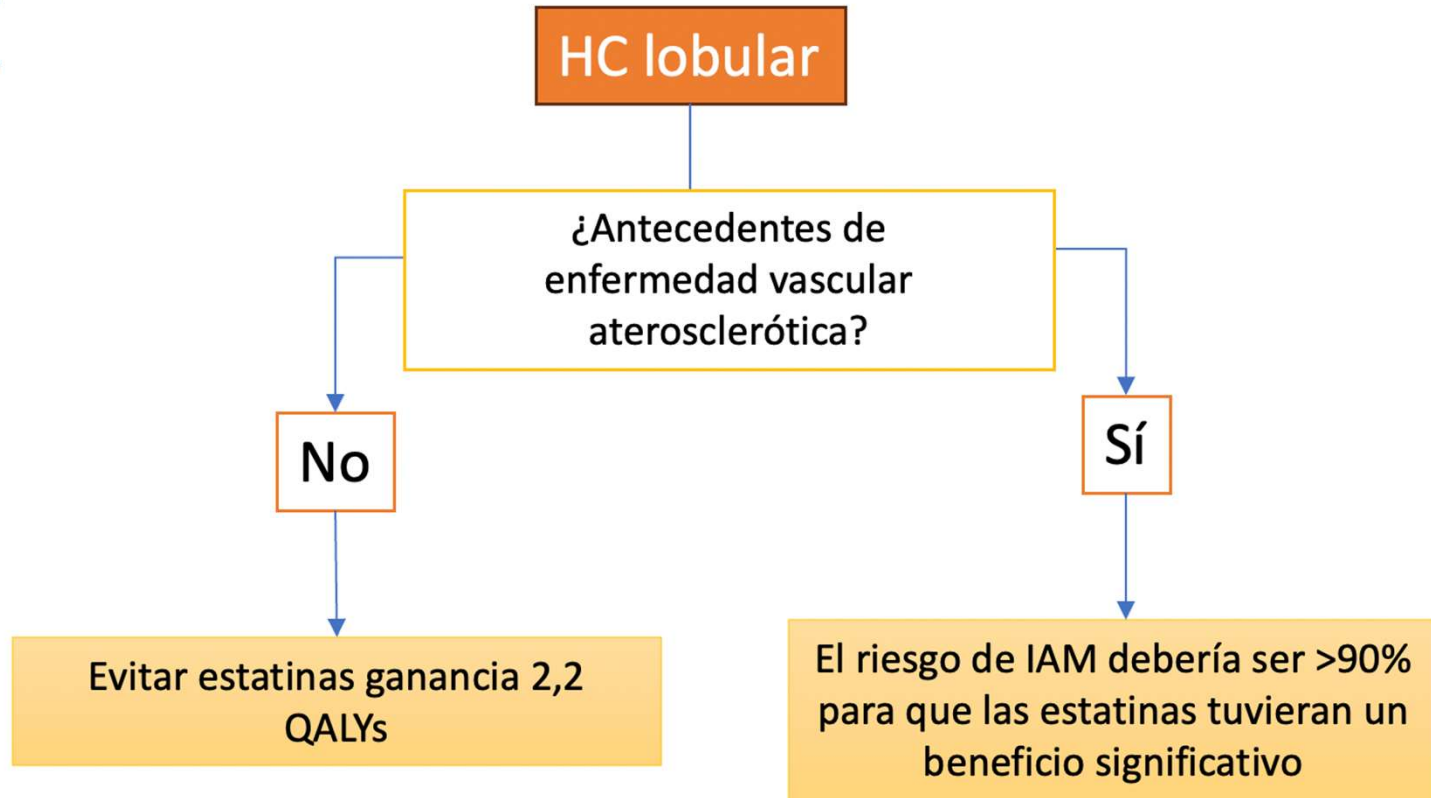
HC lobular

¿Antecedentes de enfermedad vascular aterosclerótica?

No

Sí

Evitar estatinas ganancia 2,2 QALYs

El riesgo de IAM debería ser >90% para que las estatinas tuvieran un beneficio significativo